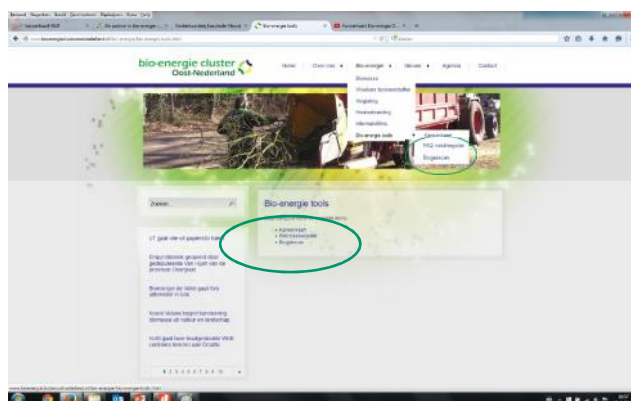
Bestand Bewerken Beeld Geschiedenis Bladwijzers Extra Help

bio-energie cluster Oost-Nederland

Home | Over ons | Bio-energie | Nieuws | Agenda | Contact

Biomassa
Vloeibare biobrandstoffen
Vergisting
Houtverbranding
Informatiebox
Bio-energie tools
Kansenkaart
FAQ vondrvergisten
Biogasrekenmodule

Zoeken

Bio-energie tools

• Kansenkaart
• Rekenvoorbeeld
• Biogas

LT gaat ook uit papierslib halen

Enquêteformulier geopend door gedeputeerde Van Gijsen van de provincie Overijssel

Bioenergie de lekte gaat fors afdoende in ook

Voorst Voluste begint bezorbering biomassa uit natuur en landschap

VoltB gaat twee houtproductie Wolk centrales leveren aan Gruntle

‹ 1 2 3 4 5 6 7 8 9 10 ›

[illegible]